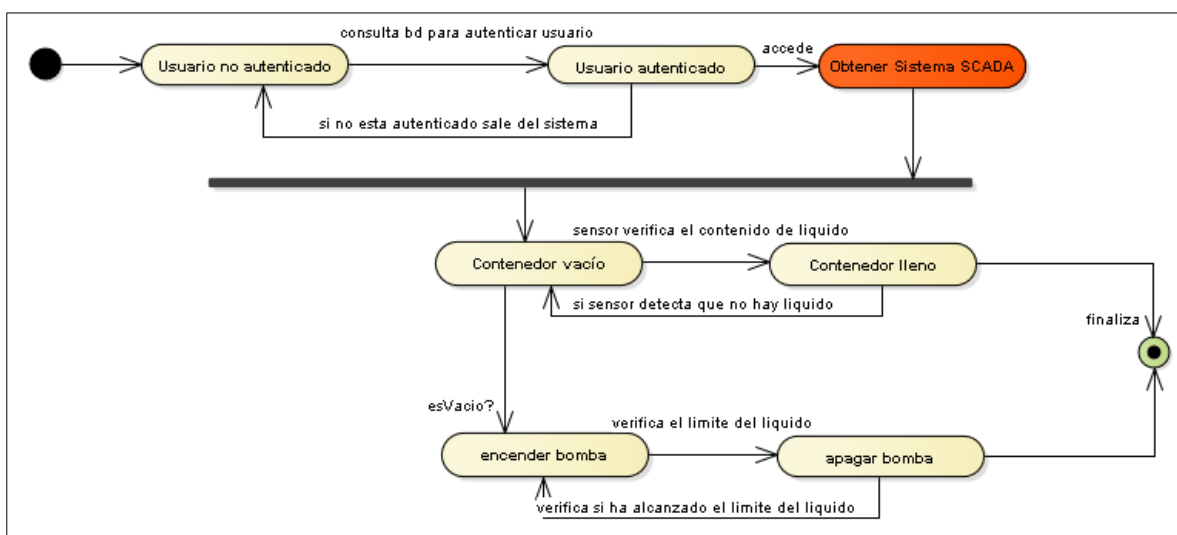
consulta bd para autenticar usuario

Usuario no autenticado

Usuario autenticado

accede

Obtener Sistema SCADA

si no esta autenticado sale del sistema

sensor verifica el contenido de liquido

Contenedor vacío

Contenedor lleno

si sensor detecta que no hay liquido

finaliza

esVacio?

verifica el limite del liquido

encender bomba

apagar bomba

verifica si ha alcanzado el limite del liquido